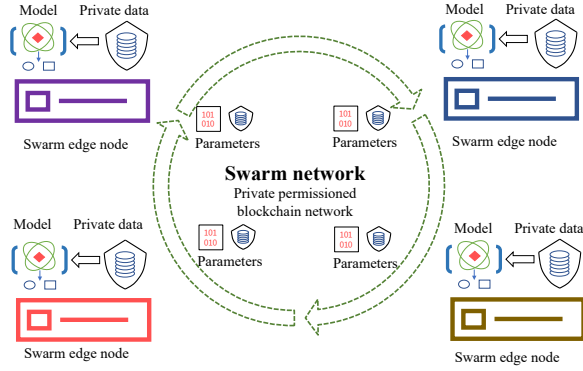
Model Private data

Swarm edge node

Model Private data

Swarm edge node

101
010
Parameters

101
010
Parameters

Swarm network
Private permissioned blockchain network

101
010
Parameters

101
010
Parameters

Model Private data

Swarm edge node

Model Private data

Swarm edge node